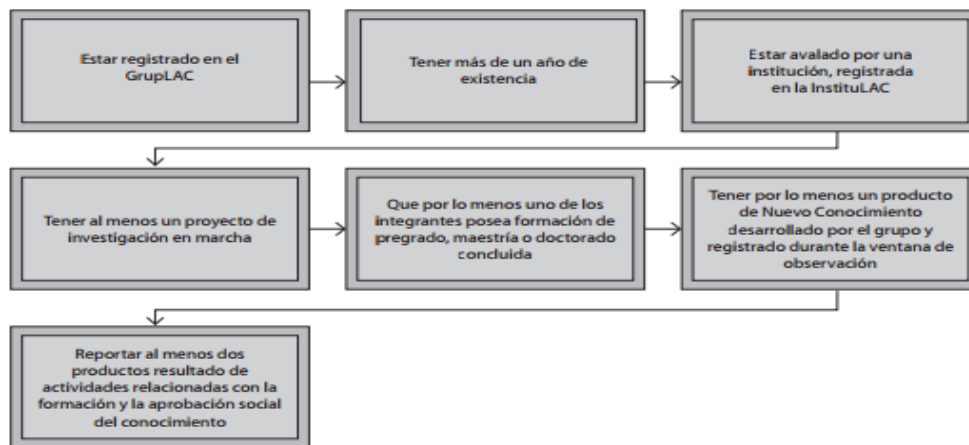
Estar registrado en el GrupLAC

Tener más de un año de existencia

Estar avalado por una institución, registrada en la InstituLAC

Tener al menos un proyecto de investigación en marcha

Que por lo menos uno de los integrantes posea formación de pregrado, maestría o doctorado concluida

Tener por lo menos un producto de Nuevo Conocimiento desarrollado por el grupo y registrado durante la ventana de observación

Reportar al menos dos productos resultado de actividades relacionadas con la formación y la aprobación social del conocimiento